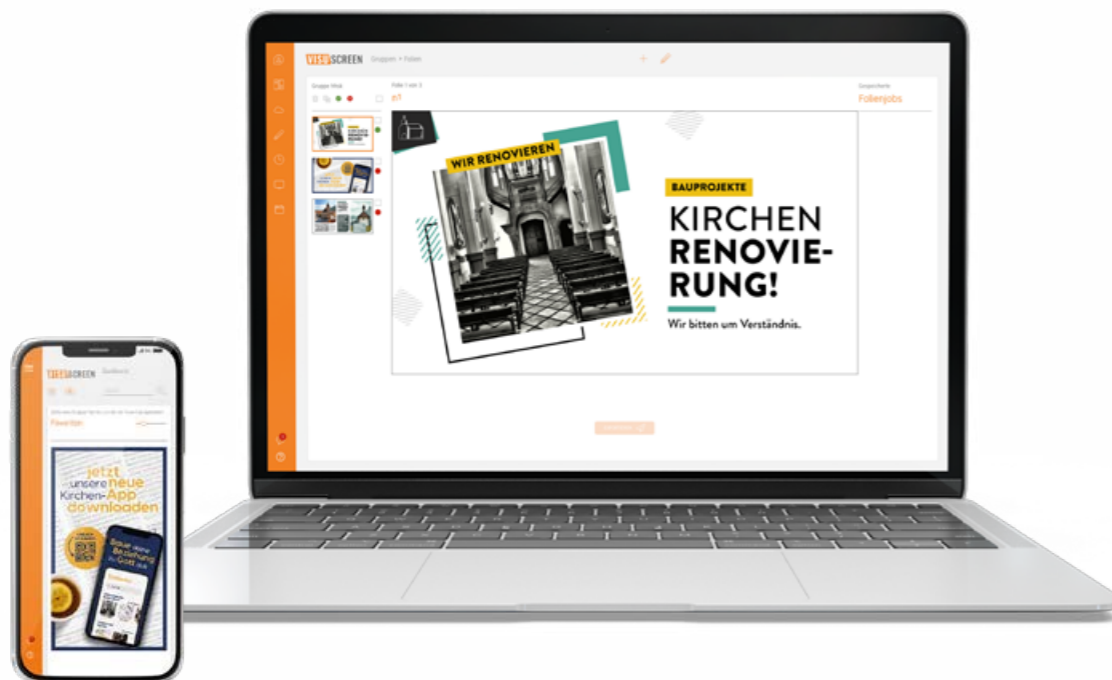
VISIOSCREEN Gruppen > Folien

Gruppe: Hinz

Folie 1 von 3

Gespeicherte

Folienjobs

WIR RENOVIEREN

BAUPROJEKTE

KIRCHEN RENOVIERUNG!

Wir bitten um Verständnis.

VISIOSCREEN

Favoriten

jetzt unsere neue Kirchen-App downloaden

Baue deine Beziehung zu Gott aus